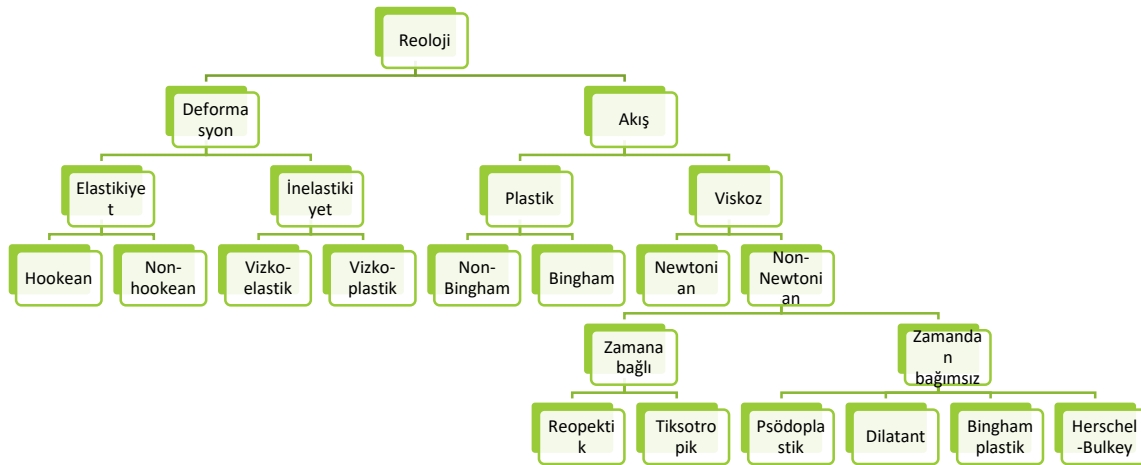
Reoloji

Deformasyon

Akış

Elastikiyet

İnelastikiyet

Plastik

Viskoz

Hookean

Non-hookean

Vizko-elastik

Vizko-plastik

Non-Bingham

Bingham

Newtonian

Non-Newtonian

Zamana bağlı

Zamandan bağımsız

Reopektik

Tiksotropik

Psödoplastik

Dilatant

Bingham plastik

Herschel-Bulkey